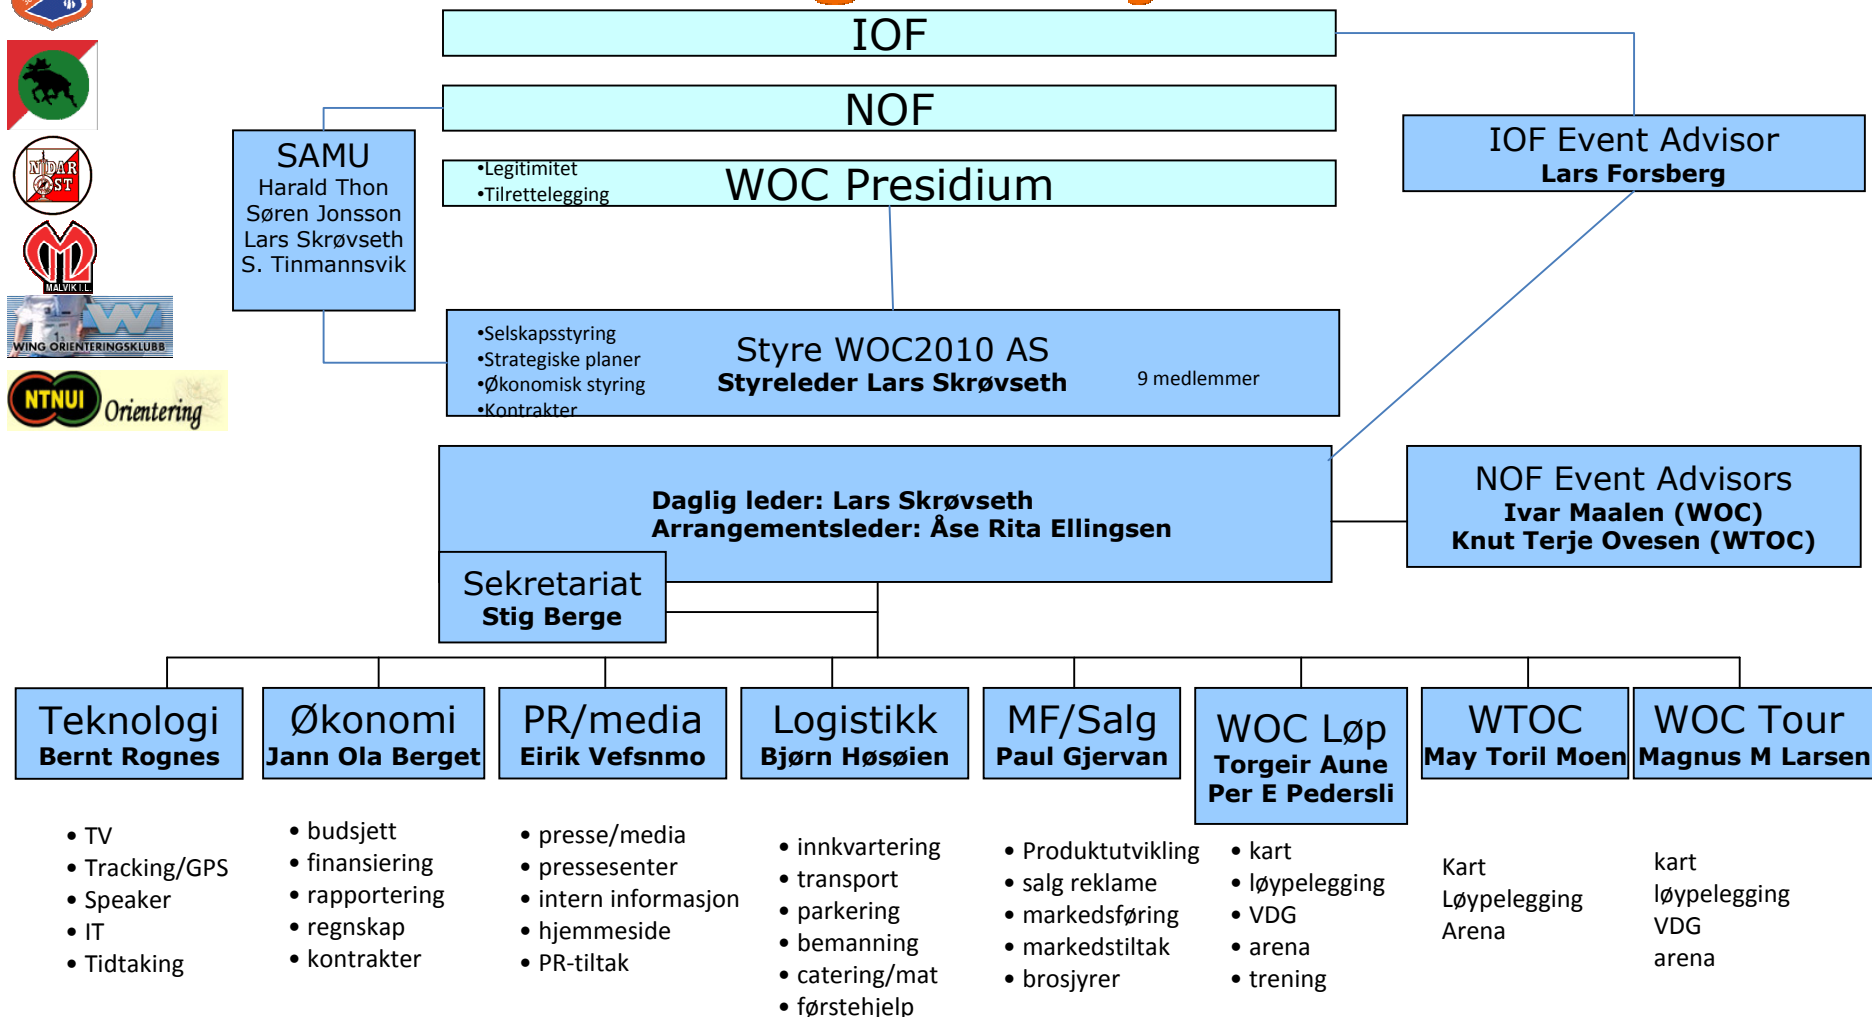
NIDAROS T

MALVIK I.L.

WING ORIENTERINGSKLUBB

NTNUI Orientering

IOF

NOF

SAMU
Harald Thon
Søren Jonsson
Lars Skrøvseth
S. Tinmannsvik

•Legitimitet
•Tilrettelegging
WOC Presidium

IOF Event Advisor
Lars Forsberg

•Selskapsstyring
•Strategiske planer
•Økonomisk styring
•Kontrakter
Styre WOC2010 AS
Styreleder Lars Skrøvseth
9 medlemmer

Daglig leder: Lars Skrøvseth
Arrangementsleder: Åse Rita Ellingsen

NOF Event Advisors
Ivar Maalen (WOC)
Knut Terje Ovesen (WTOC)

Sekretariat
Stig Berge

Teknologi
Bernt Rognes

Økonomi
Jann Ola Berget

PR/media
Eirik Vefsnmo

Logistikk
Bjørn Høsøien

MF/Salg
Paul Gjervan

WOC Løp
Torgeir Aune
Per E Pedersli

WTOC
May Toril Moen

WOC Tour
Magnus M Larsen

• TV
• Tracking/GPS
• Speaker
• IT
• Tidtaking

• budsjett
• finansiering
• rapportering
• regnskap
• kontrakter

• presse/media
• pressesenter
• intern informasjon
• hjemmeside
• PR-tiltak

• innkvartering
• transport
• parkering
• bemanning
• catering/mat
• førstehjelp

• Produktutvikling
• salg reklame
• markedsføring
• markedstiltak
• brosjyrer

• kart
• løypelegging
• VDG
• arena
• trening

Kart
Løypelegging
Arena

kart
løypelegging
VDG
arena